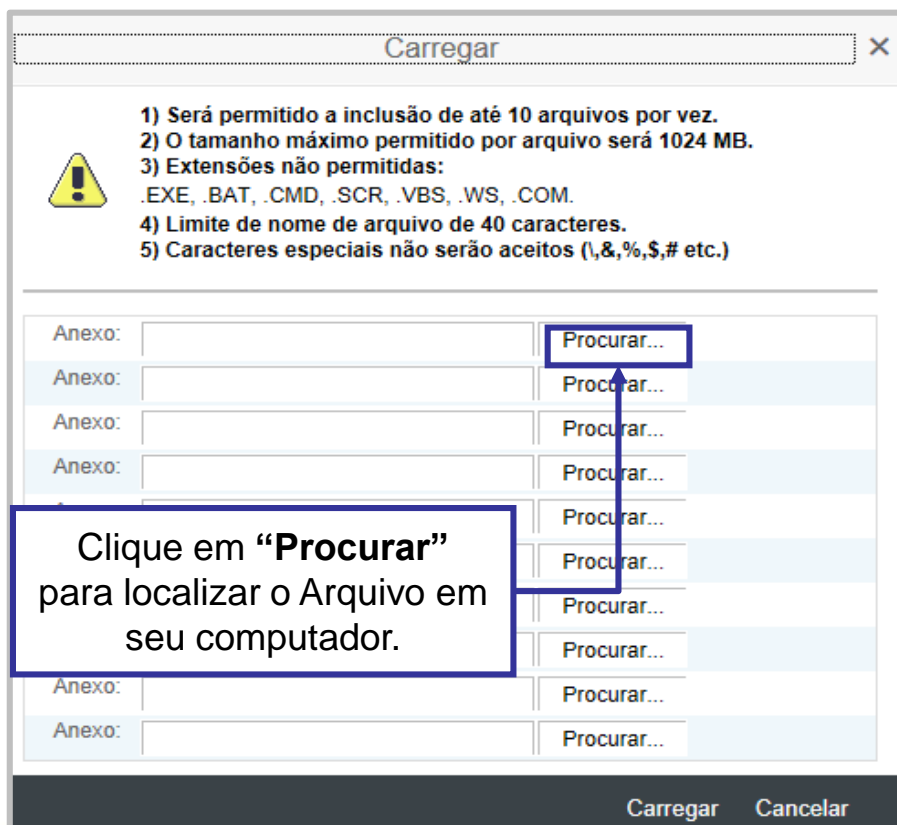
Carregar ×

1) Será permitido a inclusão de até 10 arquivos por vez.
2) O tamanho máximo permitido por arquivo será 1024 MB.
3) Extensões não permitidas:
.EXE, .BAT, .CMD, .SCR, .VBS, .WS, .COM.
4) Limite de nome de arquivo de 40 caracteres.
5) Caracteres especiais não serão aceitos (\,&,%,$,# etc.)

Anexo: Procurar...
Anexo: Procurar...
Anexo: Procurar...
Anexo: Procurar...
Procurar...
Procurar...
Procurar...
Procurar...
Anexo: Procurar...
Anexo: Procurar...

Clique em **"Procurar"** para localizar o Arquivo em seu computador.

Carregar Cancelar